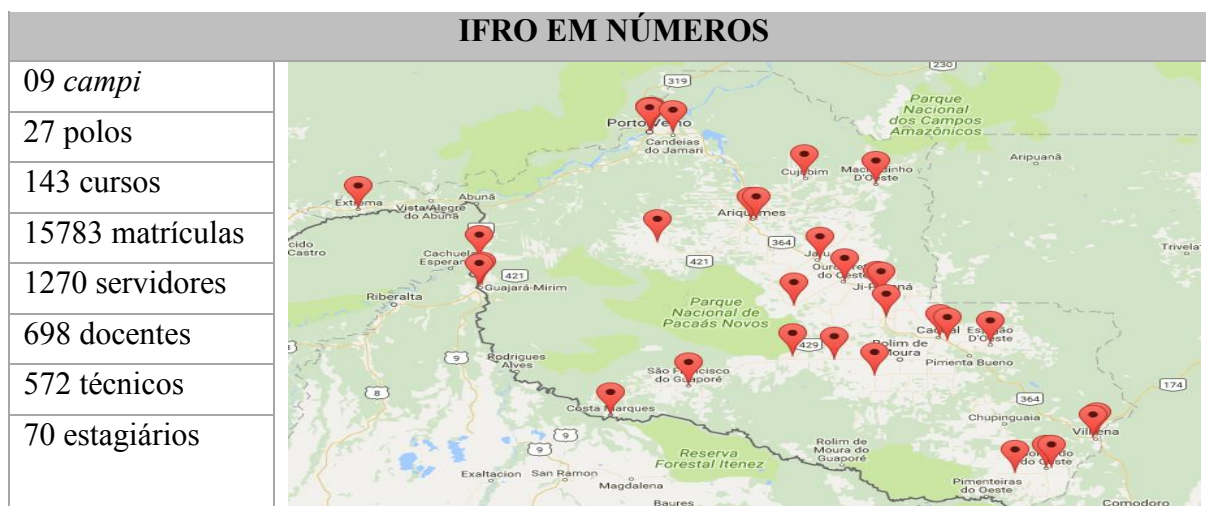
IFRO EM NÚMEROS

09 *campi*
27 polos
143 cursos
15783 matrículas
1270 servidores
698 docentes
572 técnicos
70 estagiários

230
319
Parque Nacional dos Campos Amazônicos
Porto Velho
Candeias do Jamari
Aripuanã
Cujubim
Machadinho D'Oeste
Abunã
Extrema
Vista Alegre do Abunã
Ariquemes
364
Jaru
Trivela
Castro
Cachuela Esperanza
421
421
Ouro Preto do Oeste
Ji-Paraná
Guajará-Mirim
Riberalta
Parque Nacional de Pacaás Novos
Cacoal
Espigão D'Oeste
429
Rolim de Moura
9
Rodrigues Alves
São Francisco do Guaporé
Pimenta Bueno
8
174
Costa Marques
364
Chupinguaia
Vilhena
9
9
Rolim de Moura do Guaporé
Reserva Forestal Itenez
Cerejeiras
Colorado do Oeste
Exaltacion
San Ramon
Magdalena
Pimenteiras do Oeste
Baures
Comodoro